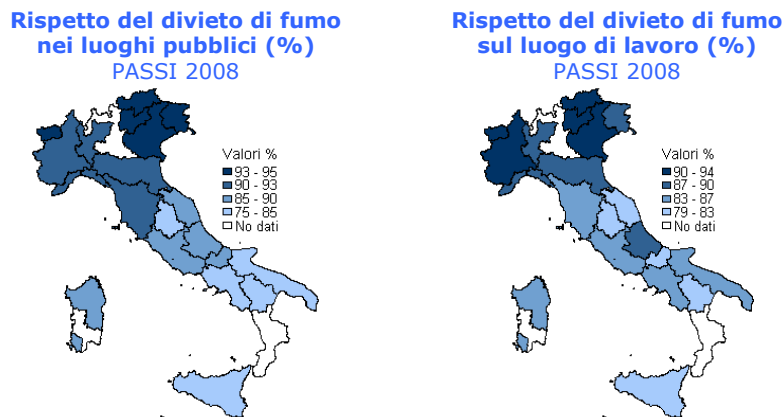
Rispetto del divieto di fumo nei luoghi pubblici (%)
PASSI 2008

Valori %
93 - 95
90 - 93
85 - 90
75 - 85
No dati

Rispetto del divieto di fumo sul luogo di lavoro (%)
PASSI 2008

Valori %
90 - 94
87 - 90
83 - 87
79 - 83
No dati